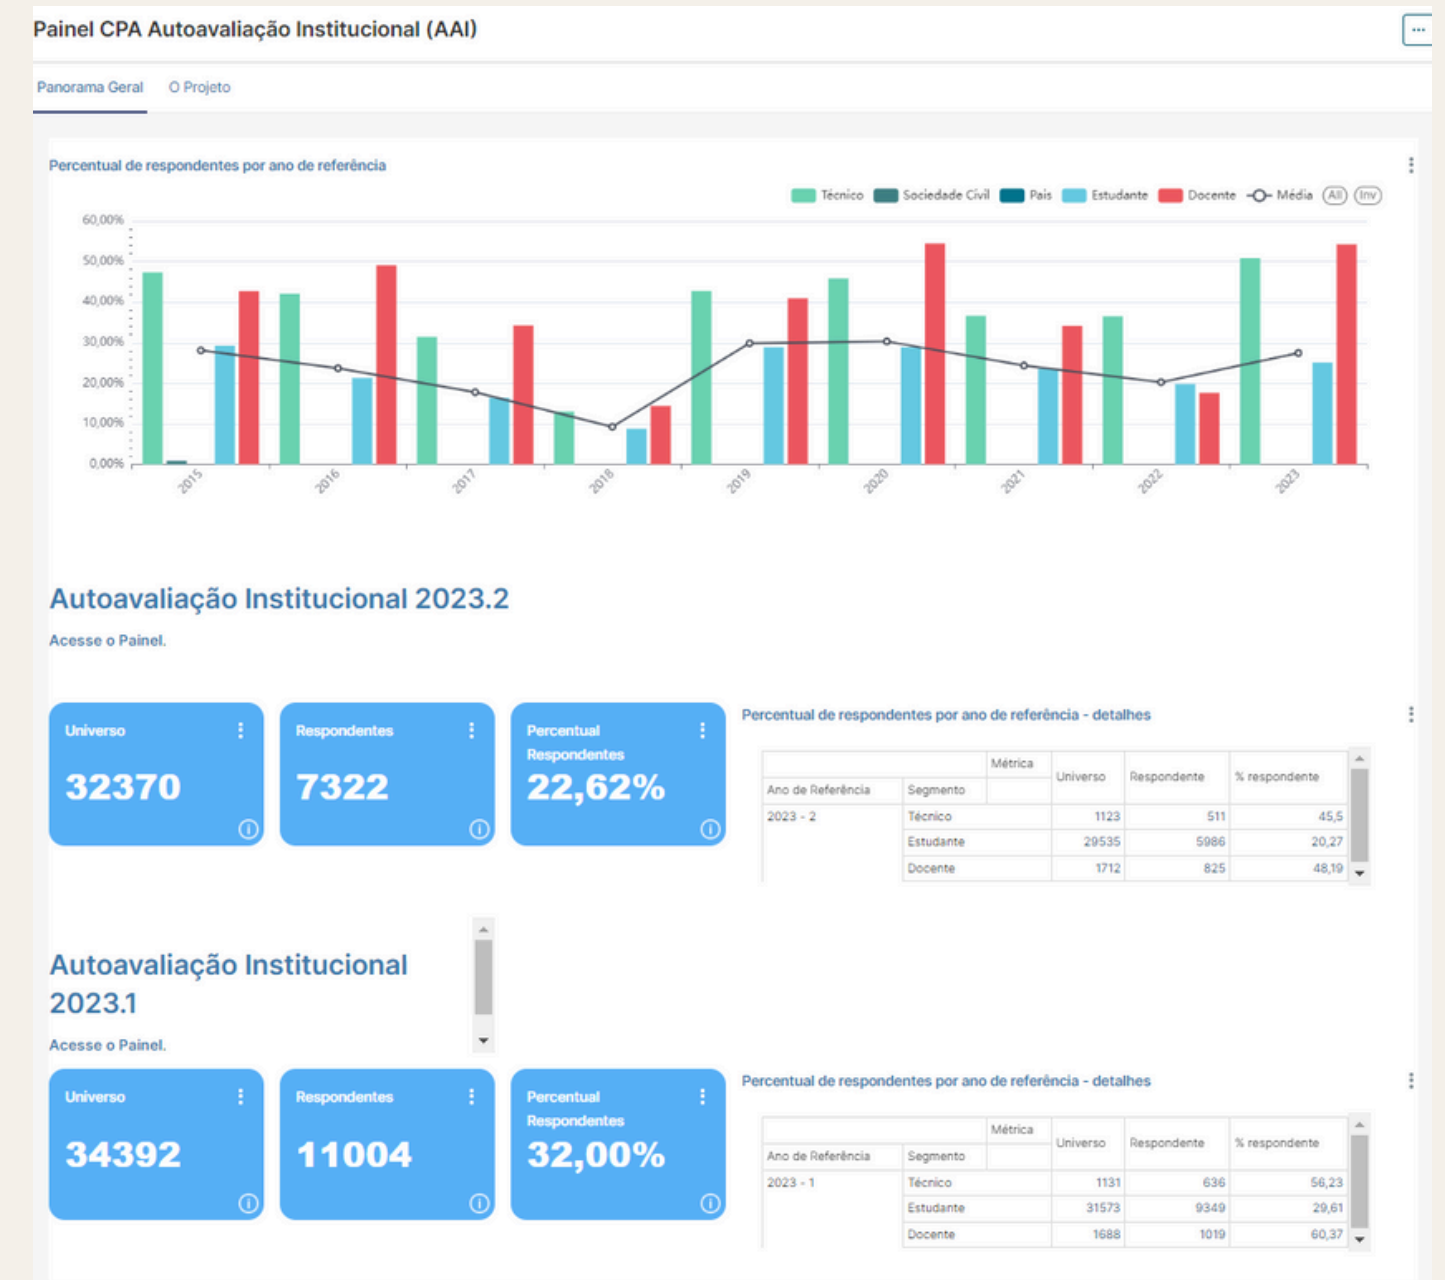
Painel CPA Autoavaliação Institucional (AAI)

...

Panorama Geral O Projeto

Percentual de respondentes por ano de referência

Técnico Sociedade Civil Pais Estudante Docente Média (All) (Inv)

60,00%
50,00%
40,00%
30,00%
20,00%
10,00%
0,00%

2015 2016 2017 2018 2019 2020 2021 2022 2023

Autoavaliação Institucional 2023.2

Acesse o Painel.

Universo
32370

Respondentes
7322

Percentual Respondentes
22,62%

Percentual de respondentes por ano de referência - detalhes

| Ano de Referência | Segmento | Métrica Universo | Respondente | % respondente |
|---|---|---|---|---|
| 2023 - 2 | Técnico | 1123 | 511 | 45,5 |
| | Estudante | 29535 | 5986 | 20,27 |
| | Docente | 1712 | 825 | 48,19 |

Autoavaliação Institucional 2023.1

Acesse o Painel.

Universo
34392

Respondentes
11004

Percentual Respondentes
32,00%

Percentual de respondentes por ano de referência - detalhes

| Ano de Referência | Segmento | Métrica Universo | Respondente | % respondente |
|---|---|---|---|---|
| 2023 - 1 | Técnico | 1131 | 636 | 56,23 |
| | Estudante | 31573 | 9349 | 29,61 |
| | Docente | 1688 | 1019 | 60,37 |